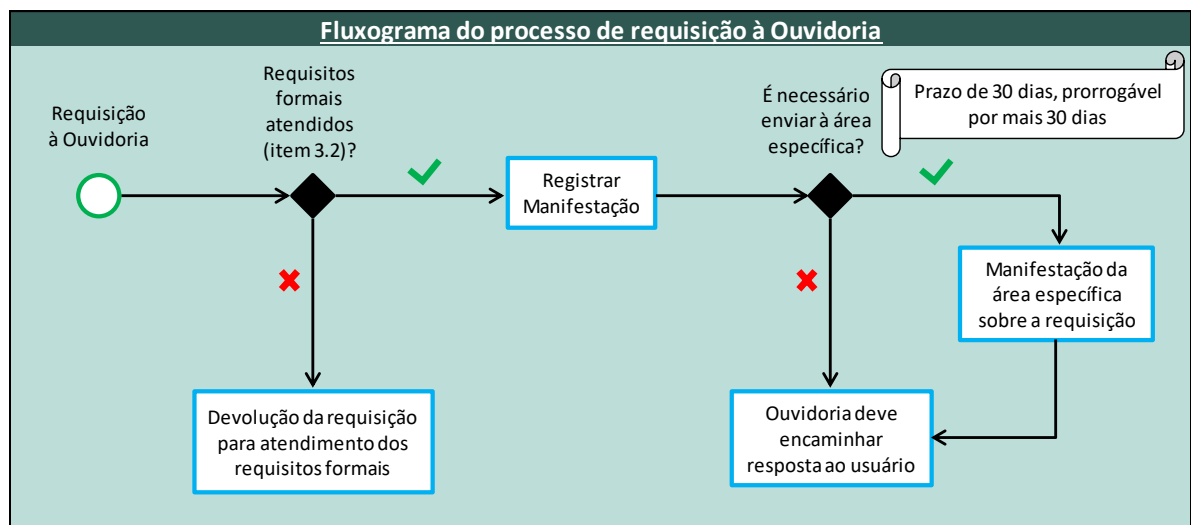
Fluxograma do processo de requisição à Ouvidoria

Requisição à Ouvidoria

Requisitos formais atendidos (item 3.2)?

Registrar Manifestação

É necessário enviar à área específica?

Prazo de 30 dias, prorrogável por mais 30 dias

Manifestação da área específica sobre a requisição

Devolução da requisição para atendimento dos requisitos formais

Ouvidoria deve encaminhar resposta ao usuário